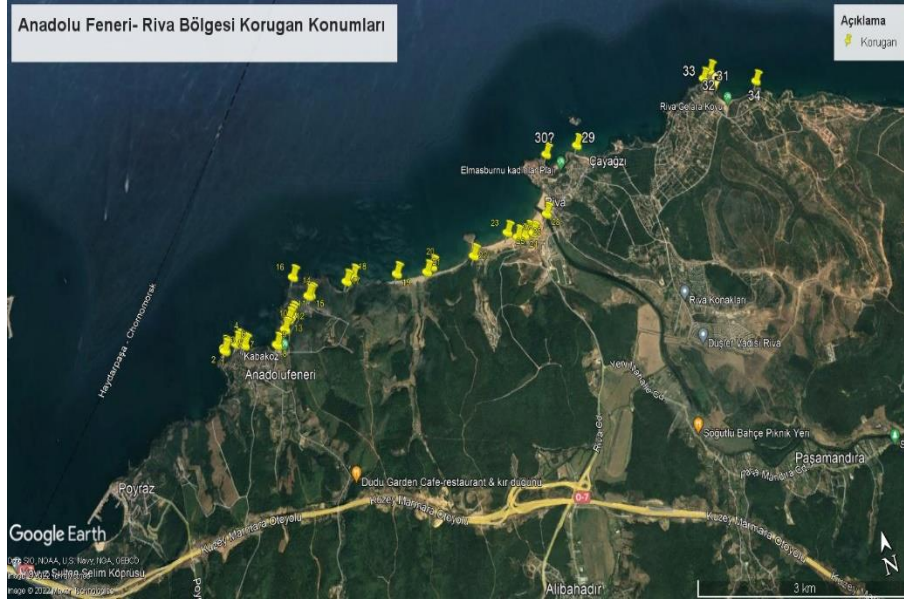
Anadolu Feneri- Riva Bölgesi Korugan Konumları

Açıklama
Korugan

33
32
31
34
Riva Çelala Koyu
30?
29
Elmasburnu kadınlar Plajı
Cayağzı
Riva
23
22
16
15
20
14
13
2
Kabakoz
Anadolufeneri
Haydarpaşa - Chornomorsk
Riva Konakları
Duşler Vadisi Riva
Yeni Mahalle Cd.
Riva Cd.
Söğütlü Bahçe Piknik Yeri
Paşamandıra
Poyraz
Dudu Garden Cafe-restaurant & kır düğünü
O-7
Kuzey Marmara Otoyolu
Kuzey Marmara Otoyolu
Kuzey Marmara Otoyolu
Google Earth
Data SIO, NOAA, U.S. Navy, NGA, GEBCO
Yavuz Sultan Selim Köprüsü
Image © 2022 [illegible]
Alibahadır
3 km
N